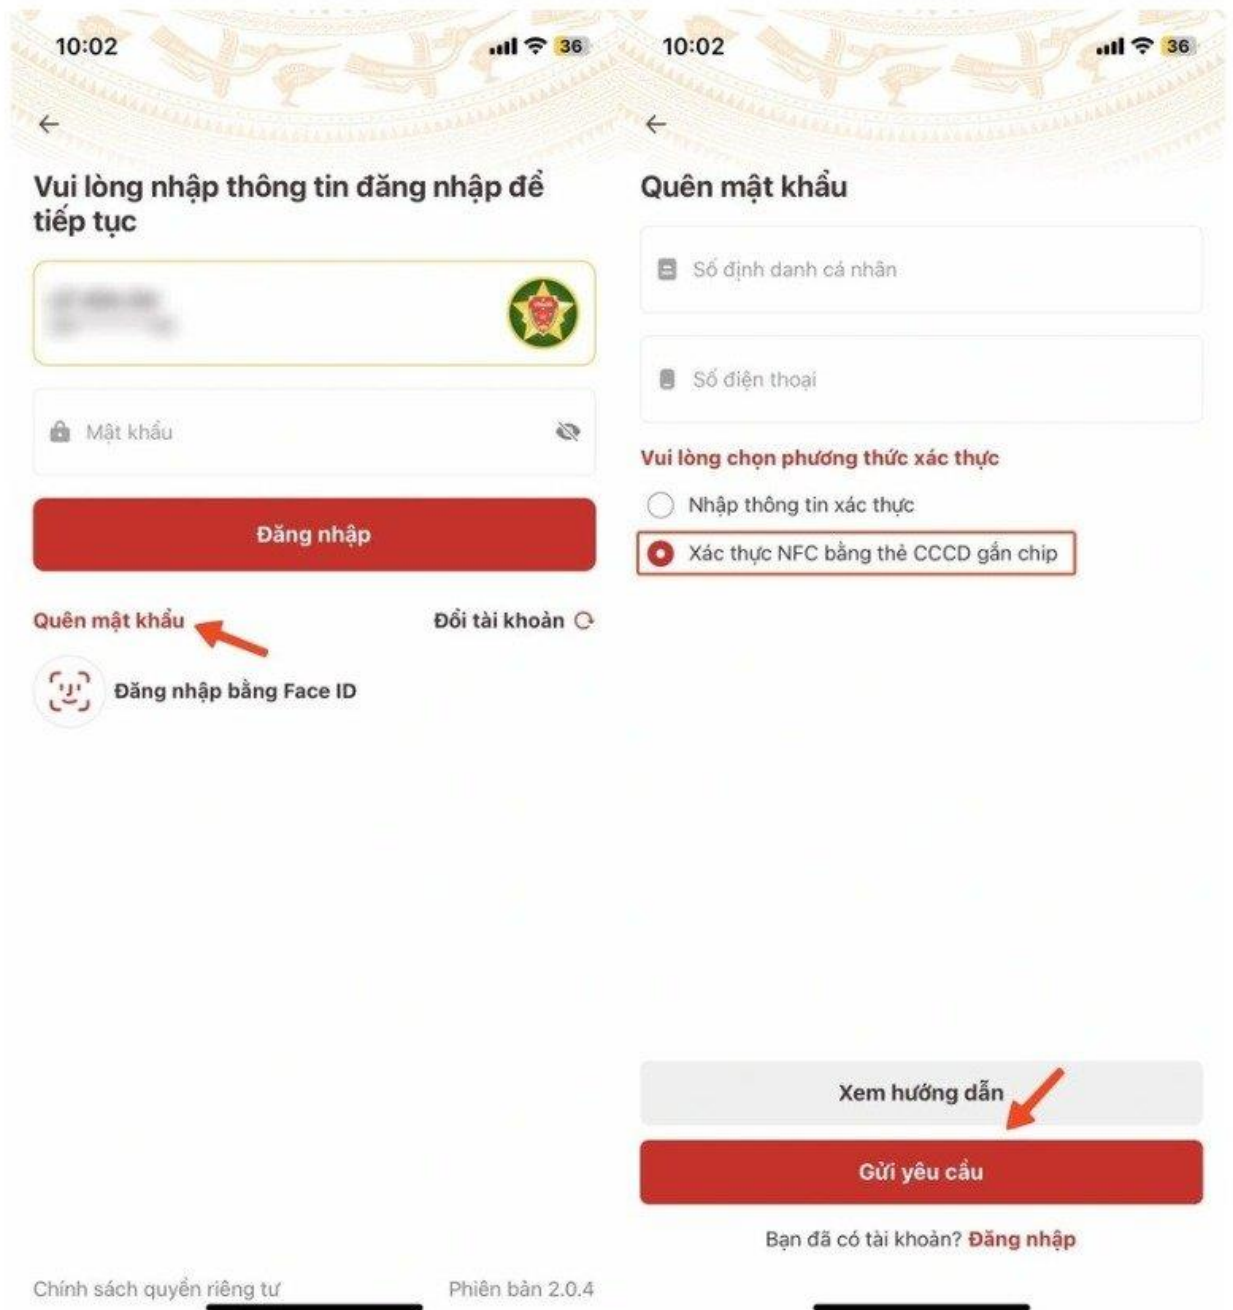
10:02

36

Vui lòng nhập thông tin đăng nhập để tiếp tục

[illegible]

Mật khẩu

Đăng nhập

Quên mật khẩu

Đổi tài khoản

Đăng nhập bằng Face ID

Chính sách quyền riêng tư

Phiên bản 2.0.4

10:02

36

Quên mật khẩu

Số định danh cá nhân

Số điện thoại

Vui lòng chọn phương thức xác thực

Nhập thông tin xác thực

Xác thực NFC bằng thẻ CCCD gắn chip

Xem hướng dẫn

Gửi yêu cầu

Bạn đã có tài khoản? Đăng nhập